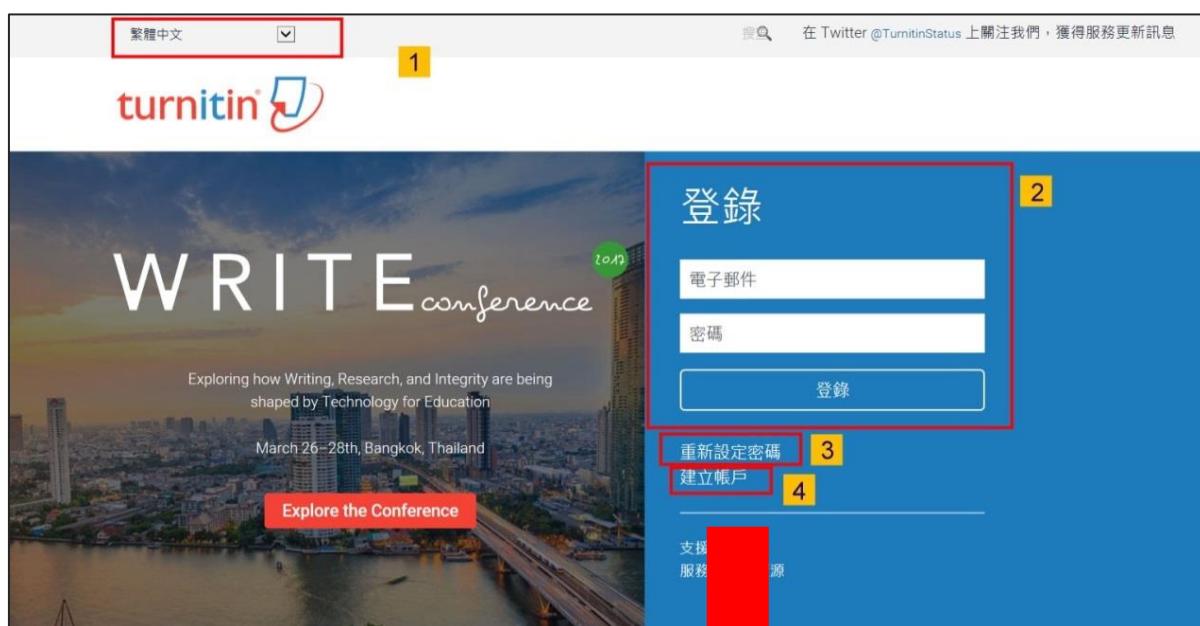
繁體中文

1

搜 在 Twitter @TurnitinStatus 上關注我們，獲得服務更新訊息

turnitin

WRITE conference 2017

Exploring how Writing, Research, and Integrity are being shaped by Technology for Education

March 26–28th, Bangkok, Thailand

Explore the Conference

登錄

2

電子郵件

密碼

登錄

重新設定密碼 3

建立帳戶 4

支援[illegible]

服務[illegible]源